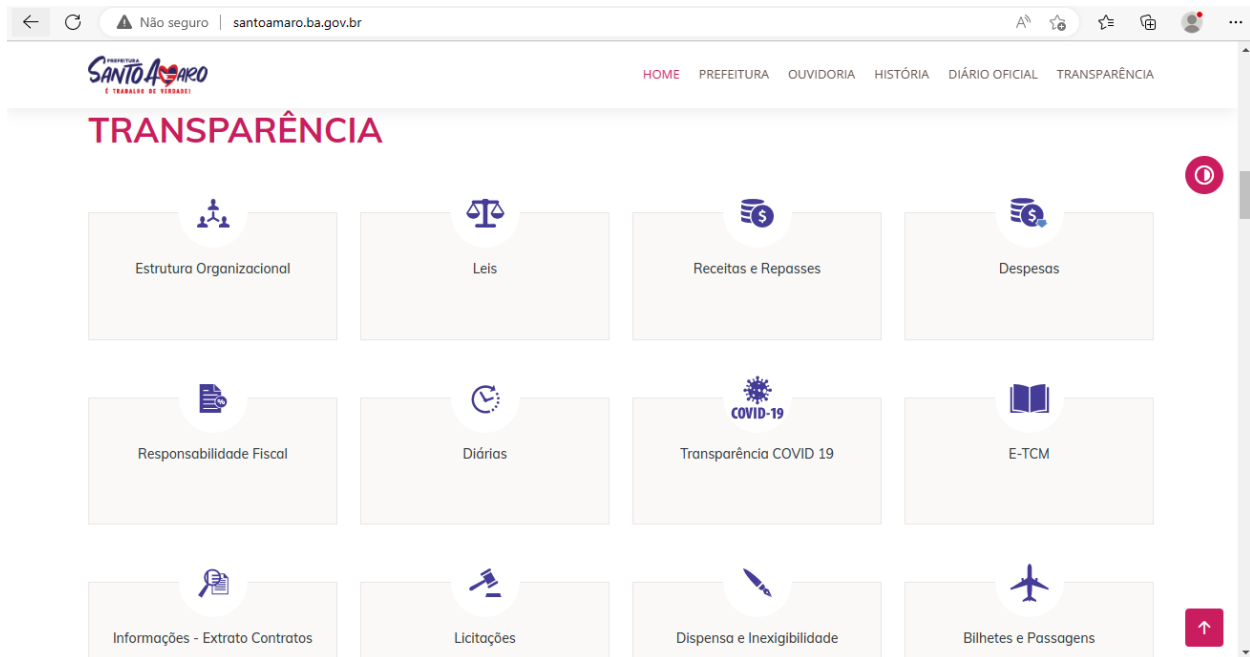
Não seguro | santoamaro.ba.gov.br

PREFEITURA SANTO AMARO
É TRABALHO DE VERDADE!

HOME PREFEITURA OUVIDORIA HISTÓRIA DIÁRIO OFICIAL TRANSPARÊNCIA

TRANSPARÊNCIA

Estrutura Organizacional

Leis

Receitas e Repasses

Despesas

Responsabilidade Fiscal

Diárias

COVID-19
Transparência COVID 19

E-TCM

Informações - Extrato Contratos

Licitações

Dispensa e Inexigibilidade

Bilhetes e Passagens